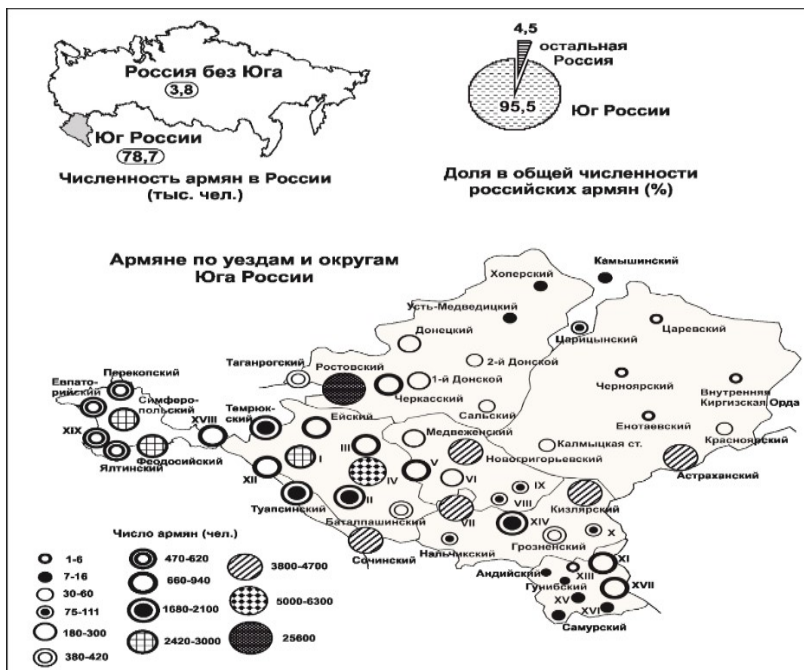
Россия без Юга
3,8
Юг России
78,7
Численность армян в России (тыс. чел.)

4,5
остальная Россия
95,5
Юг России
Доля в общей численности российских армян (%)

Армяне по уездам и округам Юга России

Камышинский
Хоперский
Усть-Медведицкий
Царицынский
Царевский
Донецкий
2-й Донской
Таганрогский
Ростовский
1-й Донской
Черноярский
Перекопский
Черкасский
Внутренняя Киргизская Орда
Евпаторийский
Симферопольский
Темрюкский
Ейский
Сальский
Енотаевский
XVIII
Медвеженский
Калмыцкая ст.
Красноярский
XIX
Ялтинский
Феодосийский
III
I
XII
IV
V
Новогригорьевский
Астраханский
VI
IX
VIII
Туапсинский
II
VII
XIV
Кизлярский
Баталпашинский
X
Сочинский
Нальчикский
Грозненский
XI
Андийский
XIII
XVII
Гунибский
XV
XVI
Самурский

Число армян (чел.)
1-6
7-16
30-60
75-111
180-300
380-420
470-620
660-940
1680-2100
2420-3000
3800-4700
5000-6300
25600